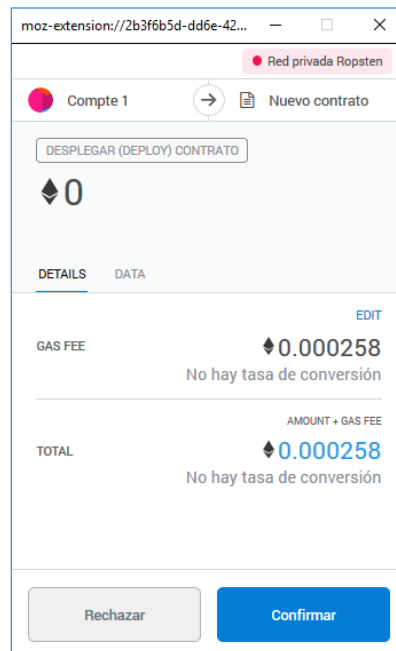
moz-extension://2b3f6b5d-dd6e-42...

Red privada Ropsten

Compte 1

Nuevo contrato

DESPLEGAR (DEPLOY) CONTRATO

0

DETAILS DATA

EDIT

GAS FEE 0.000258
No hay tasa de conversión

AMOUNT + GAS FEE

TOTAL 0.000258
No hay tasa de conversión

Rechazar

Confirmar